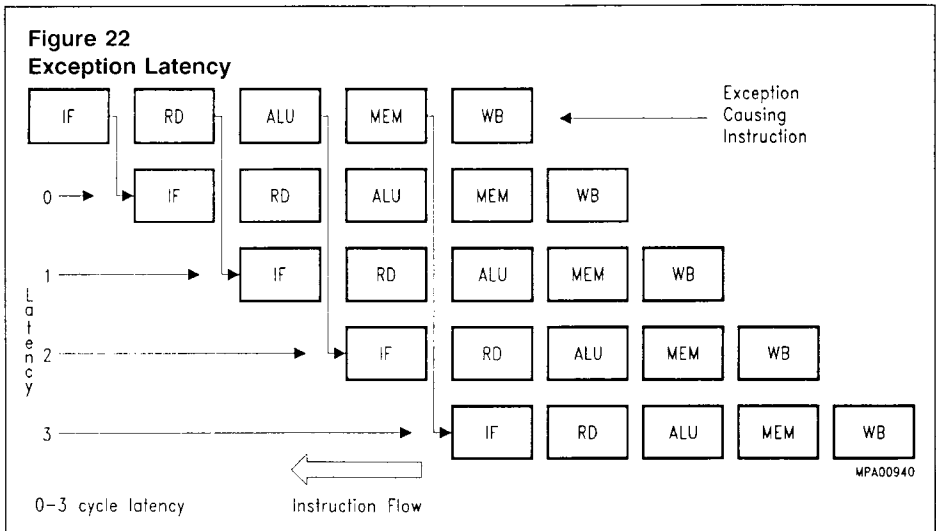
Figure 22
Exception Latency

IF RD ALU MEM WB

Exception Causing Instruction

0 IF RD ALU MEM WB

1 IF RD ALU MEM WB

Latency

2 IF RD ALU MEM WB

3 IF RD ALU MEM WB

MPA00940

0–3 cycle latency

Instruction Flow